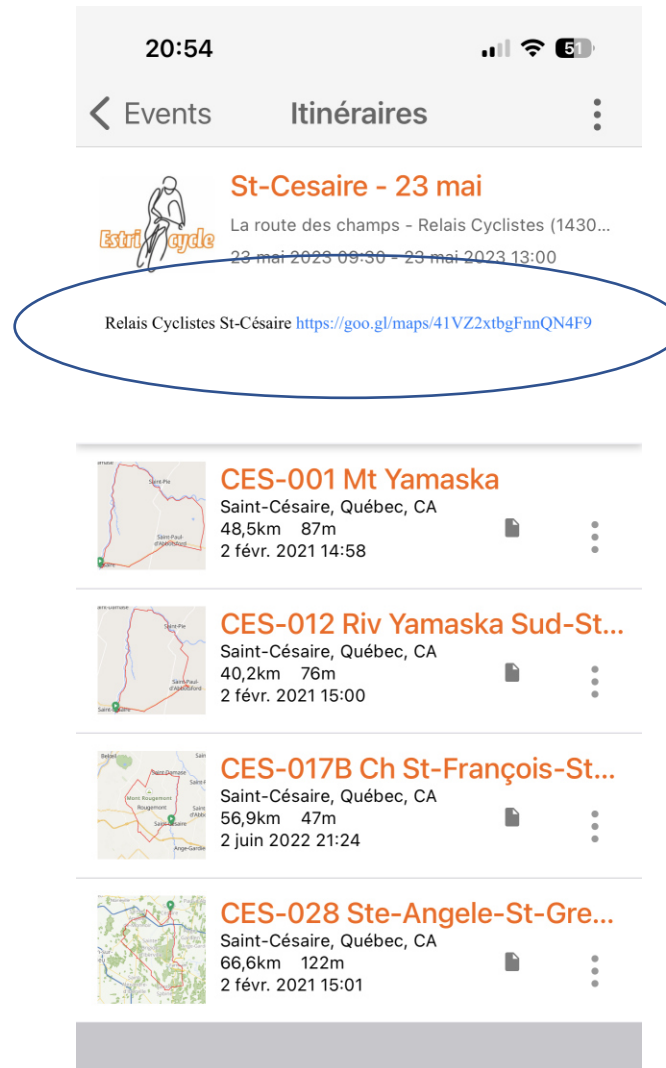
20:54

51

Events Itinéraires

Estri cycle

St-Cesaire - 23 mai

La route des champs - Relais Cyclistes (1430...

23 mai 2023 09:30 - 23 mai 2023 13:00

Relais Cyclistes St-Césaire https://goo.gl/maps/41VZ2xtbgFnnQN4F9

Saint-Pie
Saint-Paul-d'Abbotsford

CES-001 Mt Yamaska
Saint-Césaire, Québec, CA
48,5km 87m
2 févr. 2021 14:58

Saint-Pie
Saint-Paul-d'Abbotsford

CES-012 Riv Yamaska Sud-St...
Saint-Césaire, Québec, CA
40,2km 76m
2 févr. 2021 15:00

Saint-Damase
Mont Rougemont
Rougemont
Saint-Césaire
Ange-Gardien

CES-017B Ch St-François-St...
Saint-Césaire, Québec, CA
56,9km 47m
2 juin 2022 21:24

CES-028 Ste-Angele-St-Gre...
Saint-Césaire, Québec, CA
66,6km 122m
2 févr. 2021 15:01